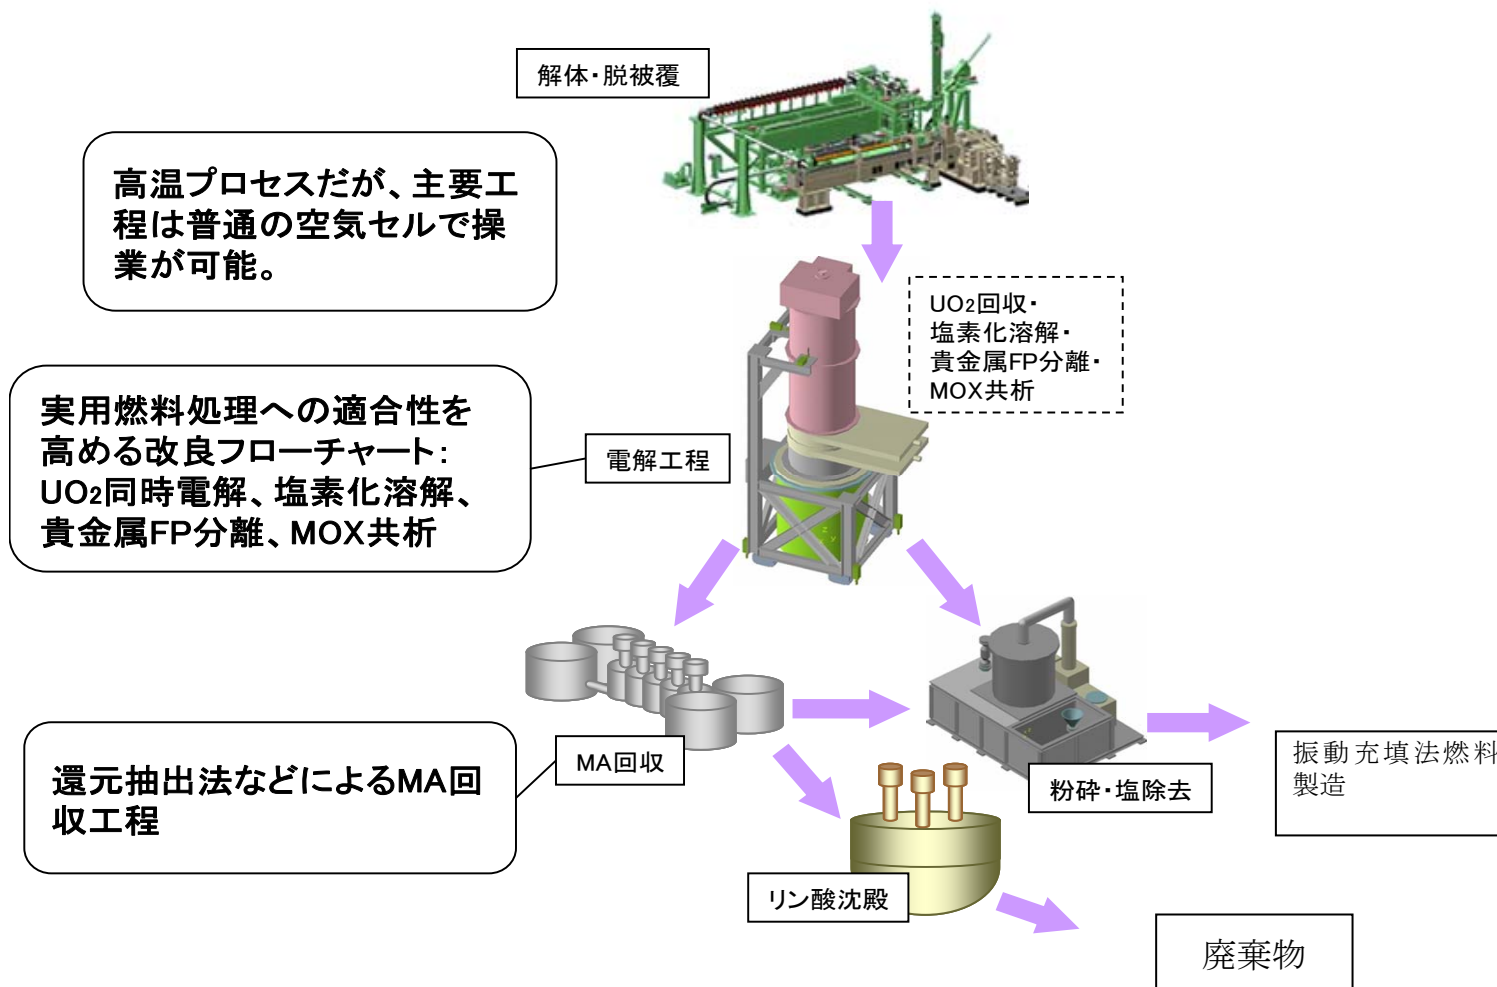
解体・脱被覆

高温プロセスだが、主要工程は普通の空気セルで操業が可能。

$UO_2$回収・
塩素化溶解・
貴金属FP分離・
MOX共析

実用燃料処理への適合性を高める改良フローチャート：
$UO_2$同時電解、塩素化溶解、貴金属FP分離、MOX共析

電解工程

振動充填法燃料製造

還元抽出法などによるMA回収工程

MA回収

粉砕・塩除去

リン酸沈殿

廃棄物